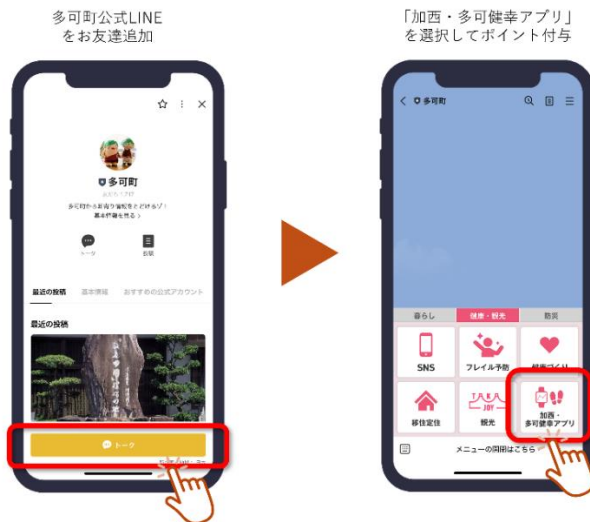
多可町公式LINE
をお友達追加

多可町

多可町からお役立ち情報をとどけるゾ！
基本情報を見る ＞

トーク

最近の投稿　基本情報　おすすめの公式アカウント

最近の投稿

トーク

「加西・多可健幸アプリ」
を選択してポイント付与

＜ 多可町

暮らし　健康・観光　教育

SNS　フレイル予防　健康づくり

移住定住　観光　加西・多可健幸アプリ

メニューの開閉はこちら